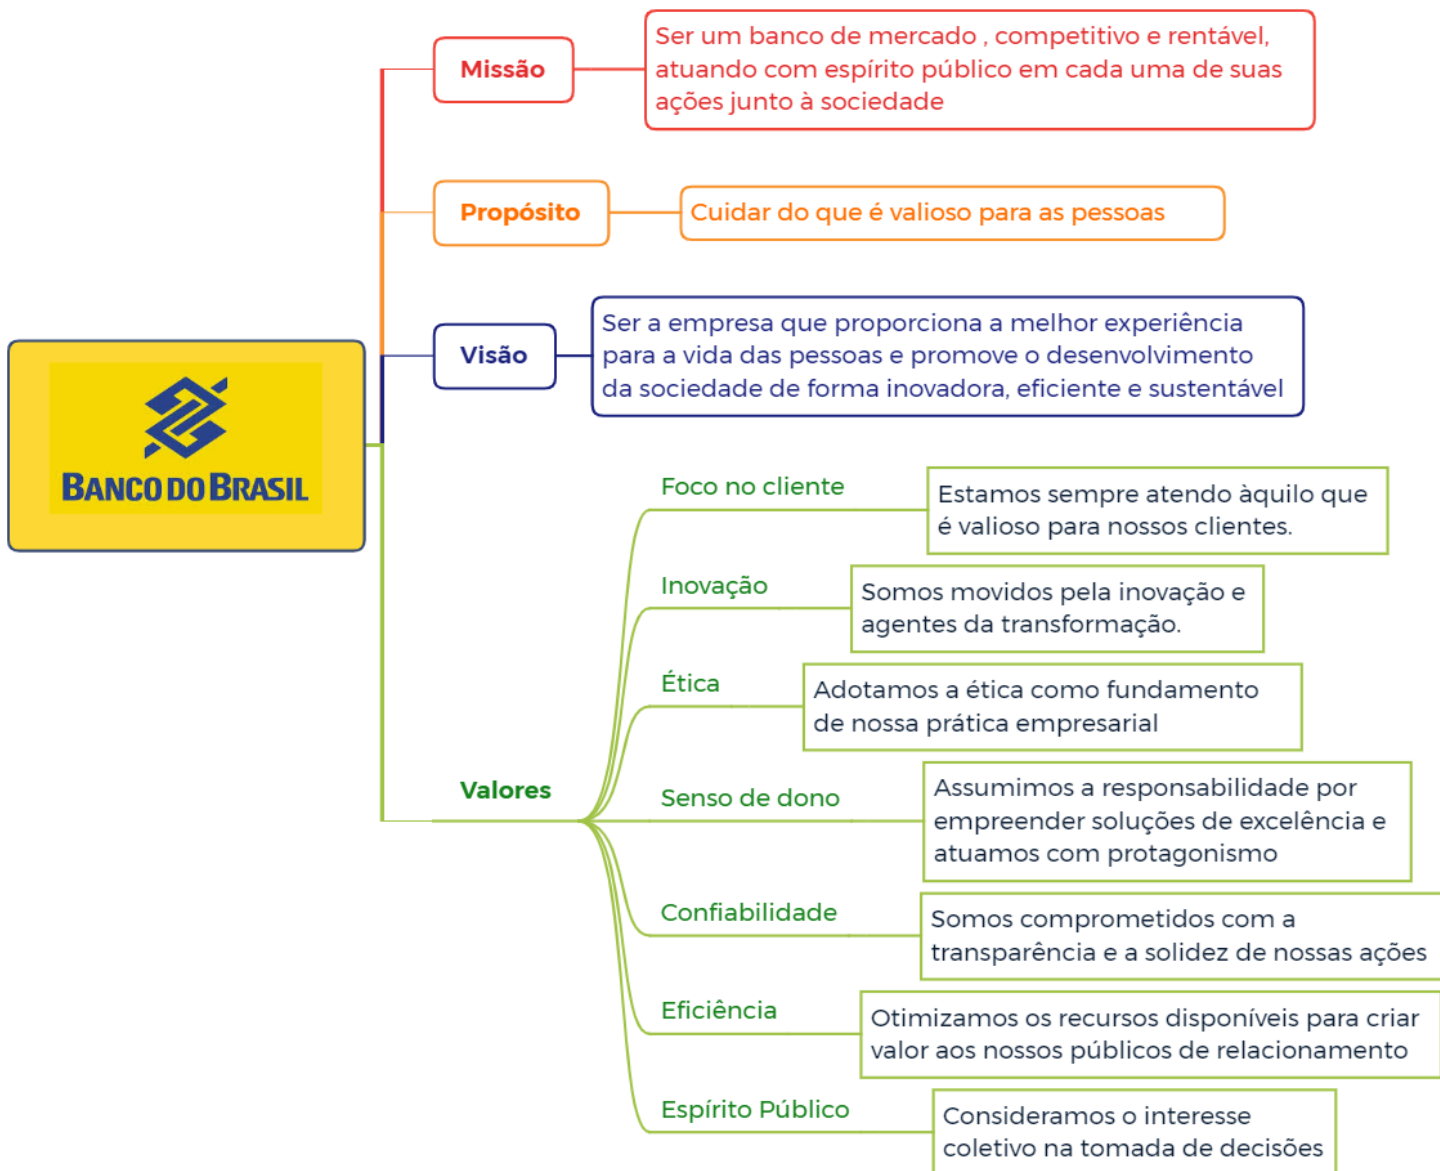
BANCO DO BRASIL

Missão

Ser um banco de mercado , competitivo e rentável, atuando com espírito público em cada uma de suas ações junto à sociedade

Propósito

Cuidar do que é valioso para as pessoas

Visão

Ser a empresa que proporciona a melhor experiência para a vida das pessoas e promove o desenvolvimento da sociedade de forma inovadora, eficiente e sustentável

Valores

Foco no cliente

Estamos sempre atendo àquilo que é valioso para nossos clientes.

Inovação

Somos movidos pela inovação e agentes da transformação.

Ética

Adotamos a ética como fundamento de nossa prática empresarial

Senso de dono

Assumimos a responsabilidade por empreender soluções de excelência e atuamos com protagonismo

Confiabilidade

Somos comprometidos com a transparência e a solidez de nossas ações

Eficiência

Otimizamos os recursos disponíveis para criar valor aos nossos públicos de relacionamento

Espírito Público

Consideramos o interesse coletivo na tomada de decisões